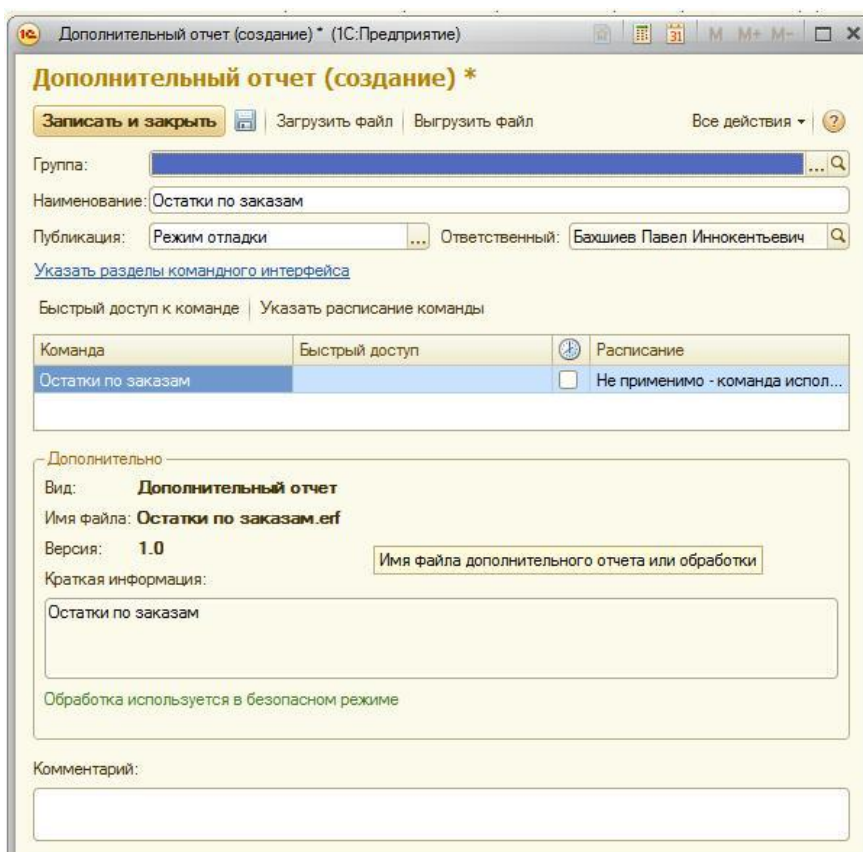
Дополнительный отчет (создание) * (1С:Предприятие)

M M+ M-

Дополнительный отчет (создание) *

Записать и закрыть | Загрузить файл | Выгрузить файл | Все действия ▾ | ?

Группа: ... 

Наименование: Остатки по заказам

Публикация: Режим отладки ... Ответственный: Бахшиев Павел Иннокентьевич

Указать разделы командного интерфейса

Быстрый доступ к команде | Указать расписание команды

| Команда | Быстрый доступ | | Расписание |
|---|---|---|---|
| Остатки по заказам | | | Не применимо - команда испол... |

Дополнительно

Вид: Дополнительный отчет

Имя файла: Остатки по заказам.erf

Версия: 1.0

Имя файла дополнительного отчета или обработки

Краткая информация:

Остатки по заказам

Обработка используется в безопасном режиме

Комментарий: